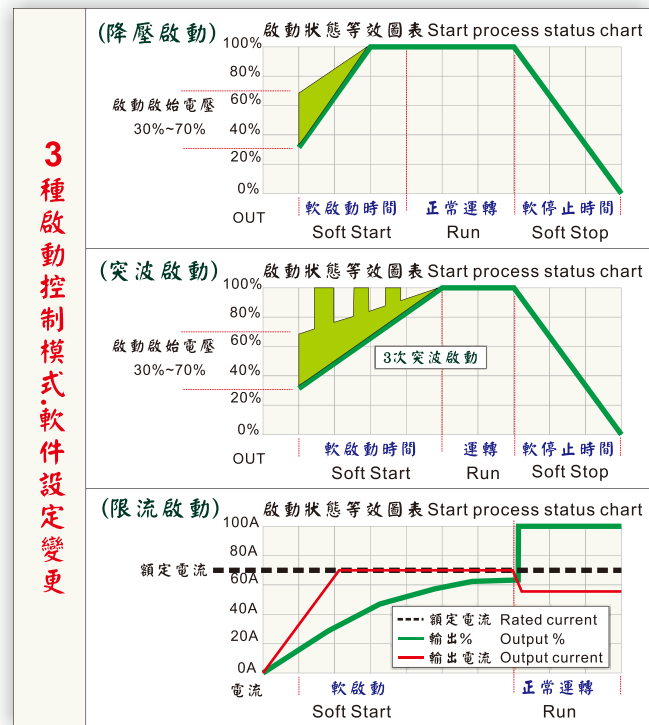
3種啟動控制模式·軟件設定變更

(降壓啟動)
啟動狀態等效圖表 Start process status chart
100%
80%
60%
40%
20%
0%
OUT
啟動啟始電壓
30%~70%
軟啟動時間
Soft Start
正常運轉
Run
軟停止時間
Soft Stop

(突波啟動)
啟動狀態等效圖表 Start process status chart
100%
80%
60%
40%
20%
0%
OUT
啟動啟始電壓
30%~70%
3次突波啟動
軟啟動時間
Soft Start
運轉
Run
軟停止時間
Soft Stop

(限流啟動)
啟動狀態等效圖表 Start process status chart
100A
80A
額定電流
60A
40A
20A
0A
電流
額定電流 Rated current
輸出% Output %
輸出電流 Output current
軟啟動
Soft Start
正常運轉
Run